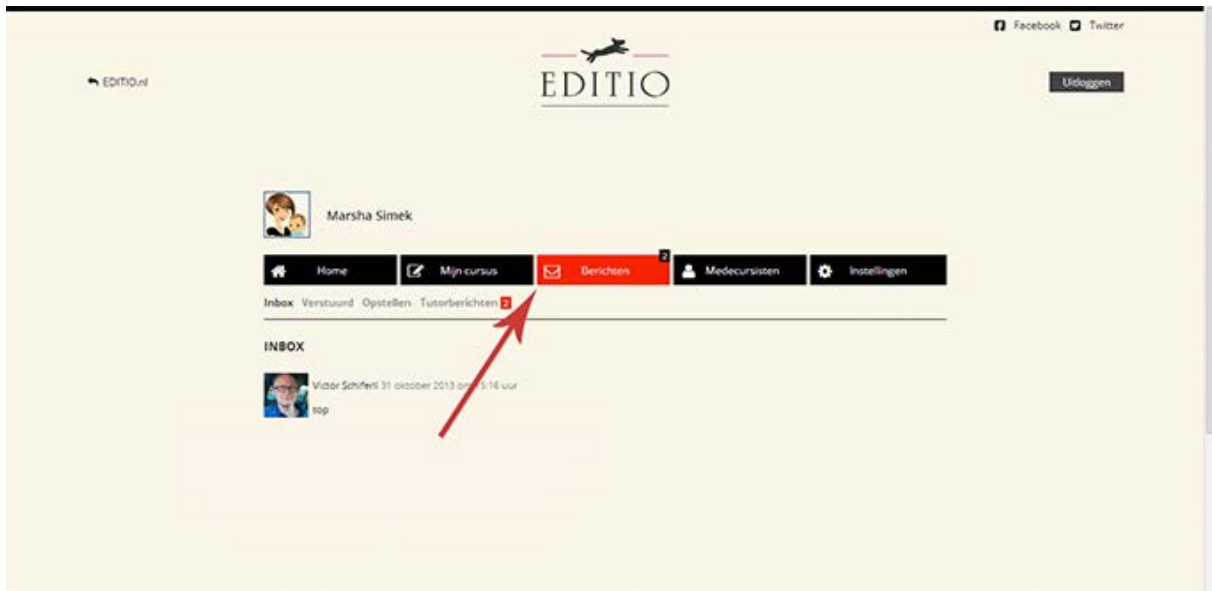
Facebook Twitter

EDITIO.nl

EDITIO

Uitloggen

Marsha Simek

Home Mijn cursus Berichten 2 Medecursisten Instellingen

Inbox Verstuurd Opstellen Tutorberichten 2

INBOX

Victor Schiferli 31 oktober 2013 om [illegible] 5:16 uur

top